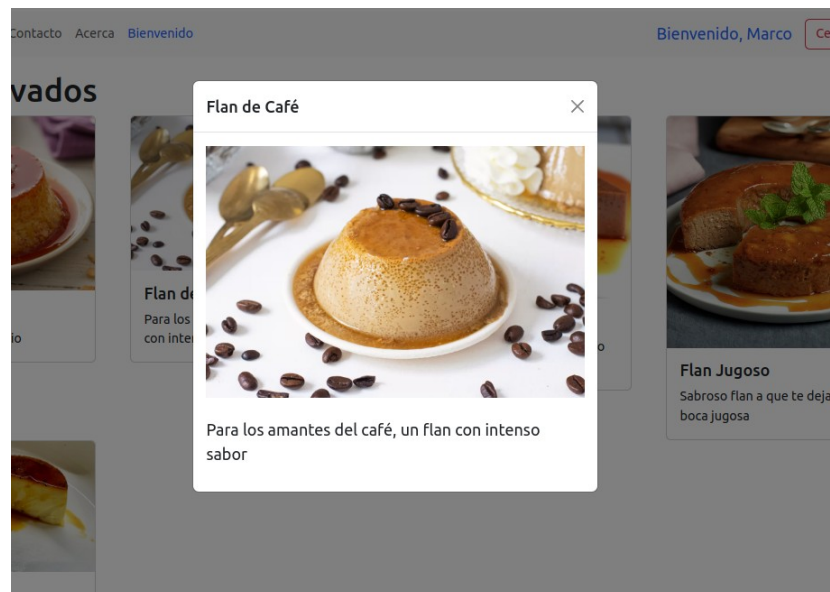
Contacto Acerca Bienvenido

Bienvenido, Marco Ce

vados

Flan de Café

×

Para los amantes del café, un flan con intenso sabor

Flan de

Para los

con inten

io

o

Flan Jugoso

Sabroso flan a que te deja boca jugosa